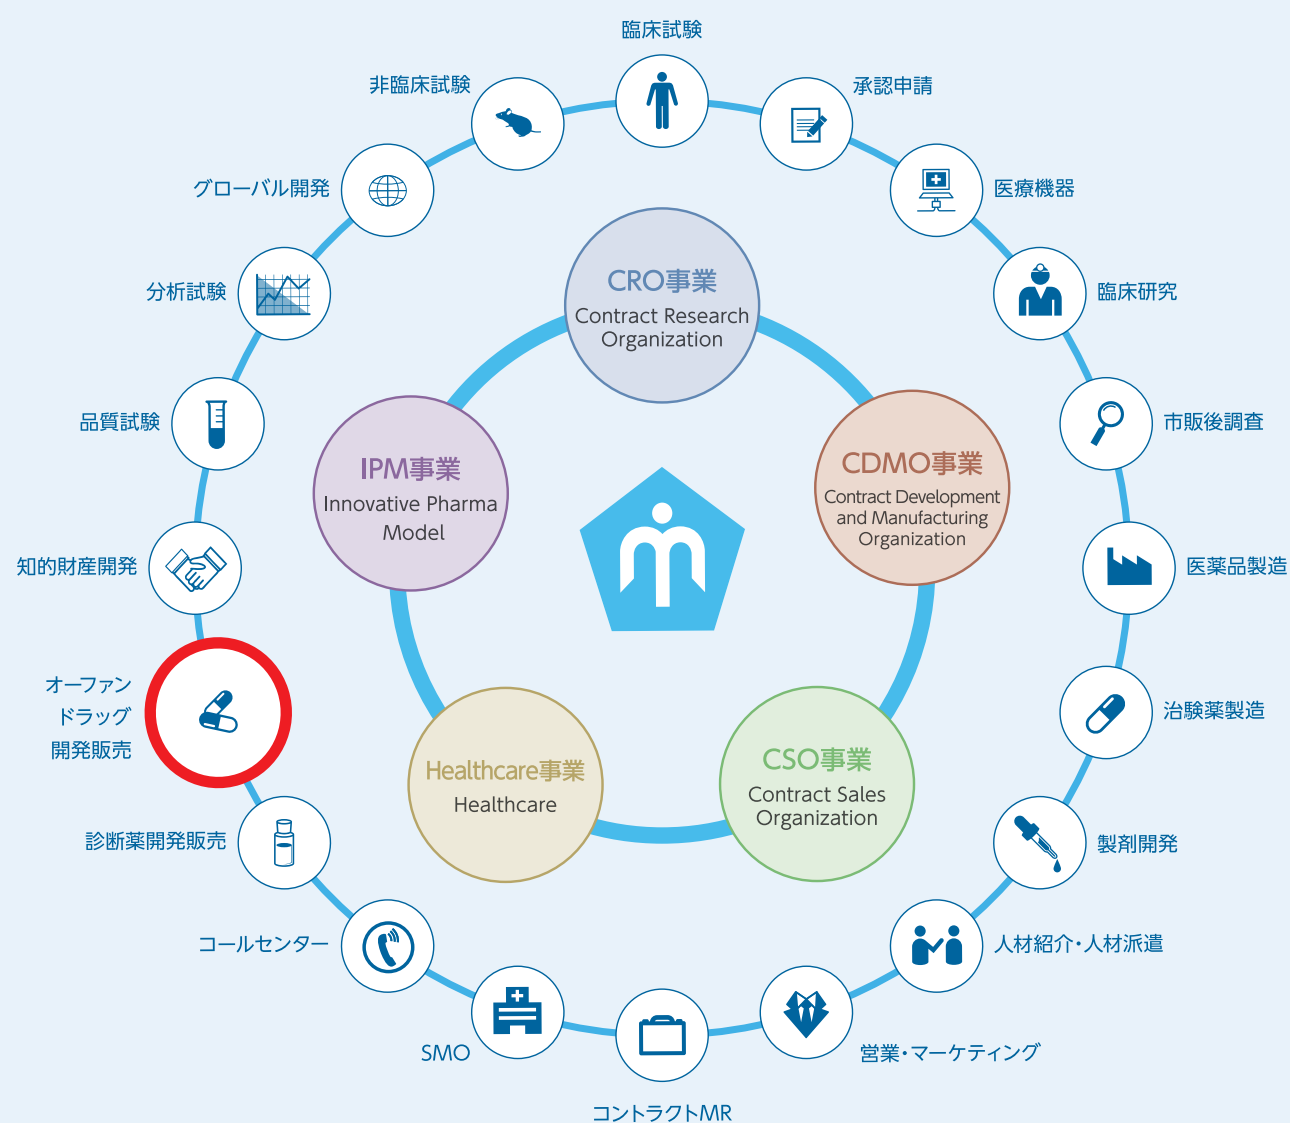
臨床試験

非臨床試験

承認申請

グローバル開発

医療機器

臨床研究

分析試験

CRO事業
Contract Research Organization

品質試験

市販後調査

IPM事業
Innovative Pharma Model

CDMO事業
Contract Development and Manufacturing Organization

知的財産開発

医薬品製造

オーファンドラッグ開発販売

治験薬製造

Healthcare事業
Healthcare

CSO事業
Contract Sales Organization

診断薬開発販売

製剤開発

コールセンター

人材紹介・人材派遣

SMO

営業・マーケティング

コントラクトMR